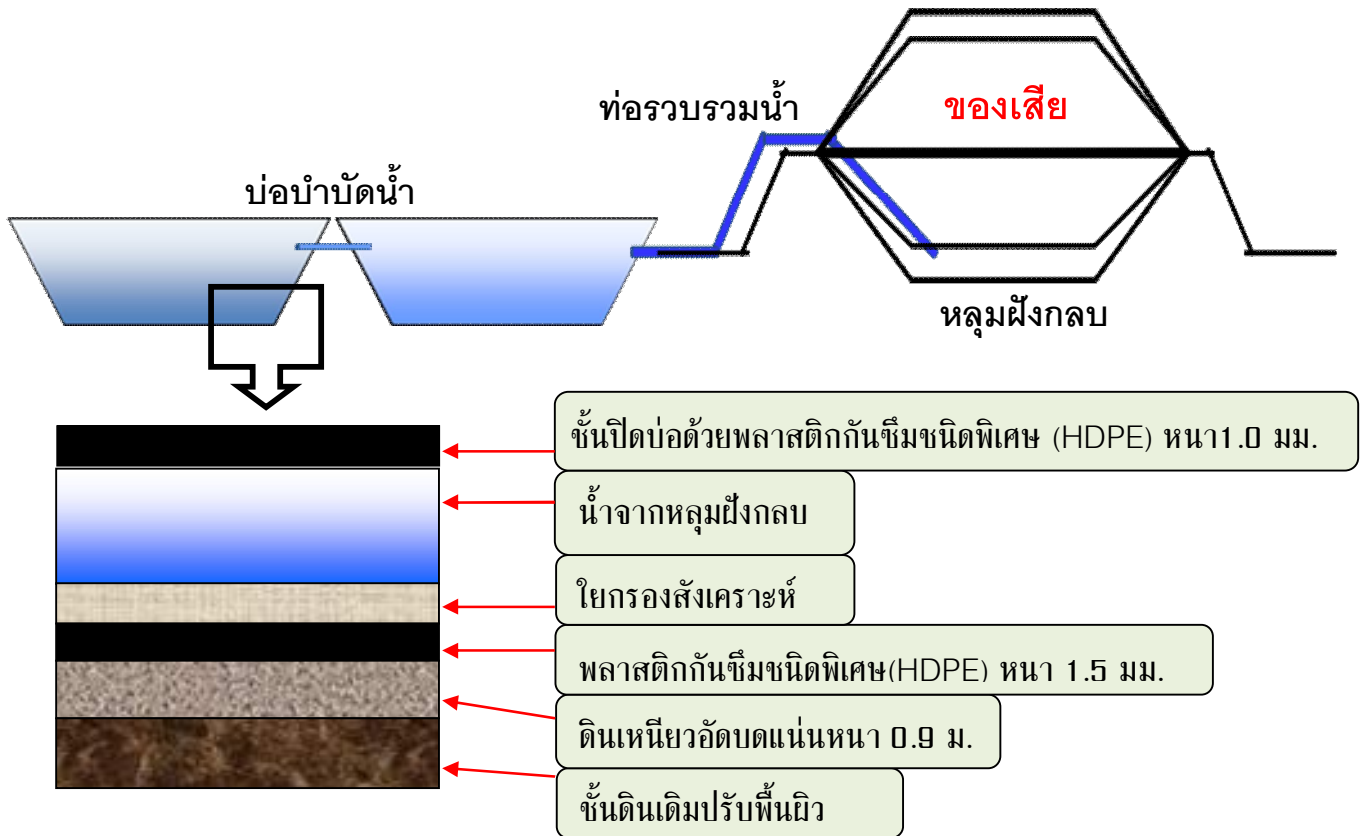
ท่อรวบรวมน้ำ

ของเสีย

บ่อบำบัดน้ำ

หลุมฝังกลบ

ชั้นปิดบ่อด้วยพลาสติกกันซึมชนิดพิเศษ (HDPE) หนา1.0 มม.

น้ำจากหลุมฝังกลบ

ใยกรองสังเคราะห์

พลาสติกกันซึมชนิดพิเศษ(HDPE) หนา 1.5 มม.

ดินเหนียวอัดบดแน่นหนา 0.9 ม.

ชั้นดินเดิมปรับพื้นผิว